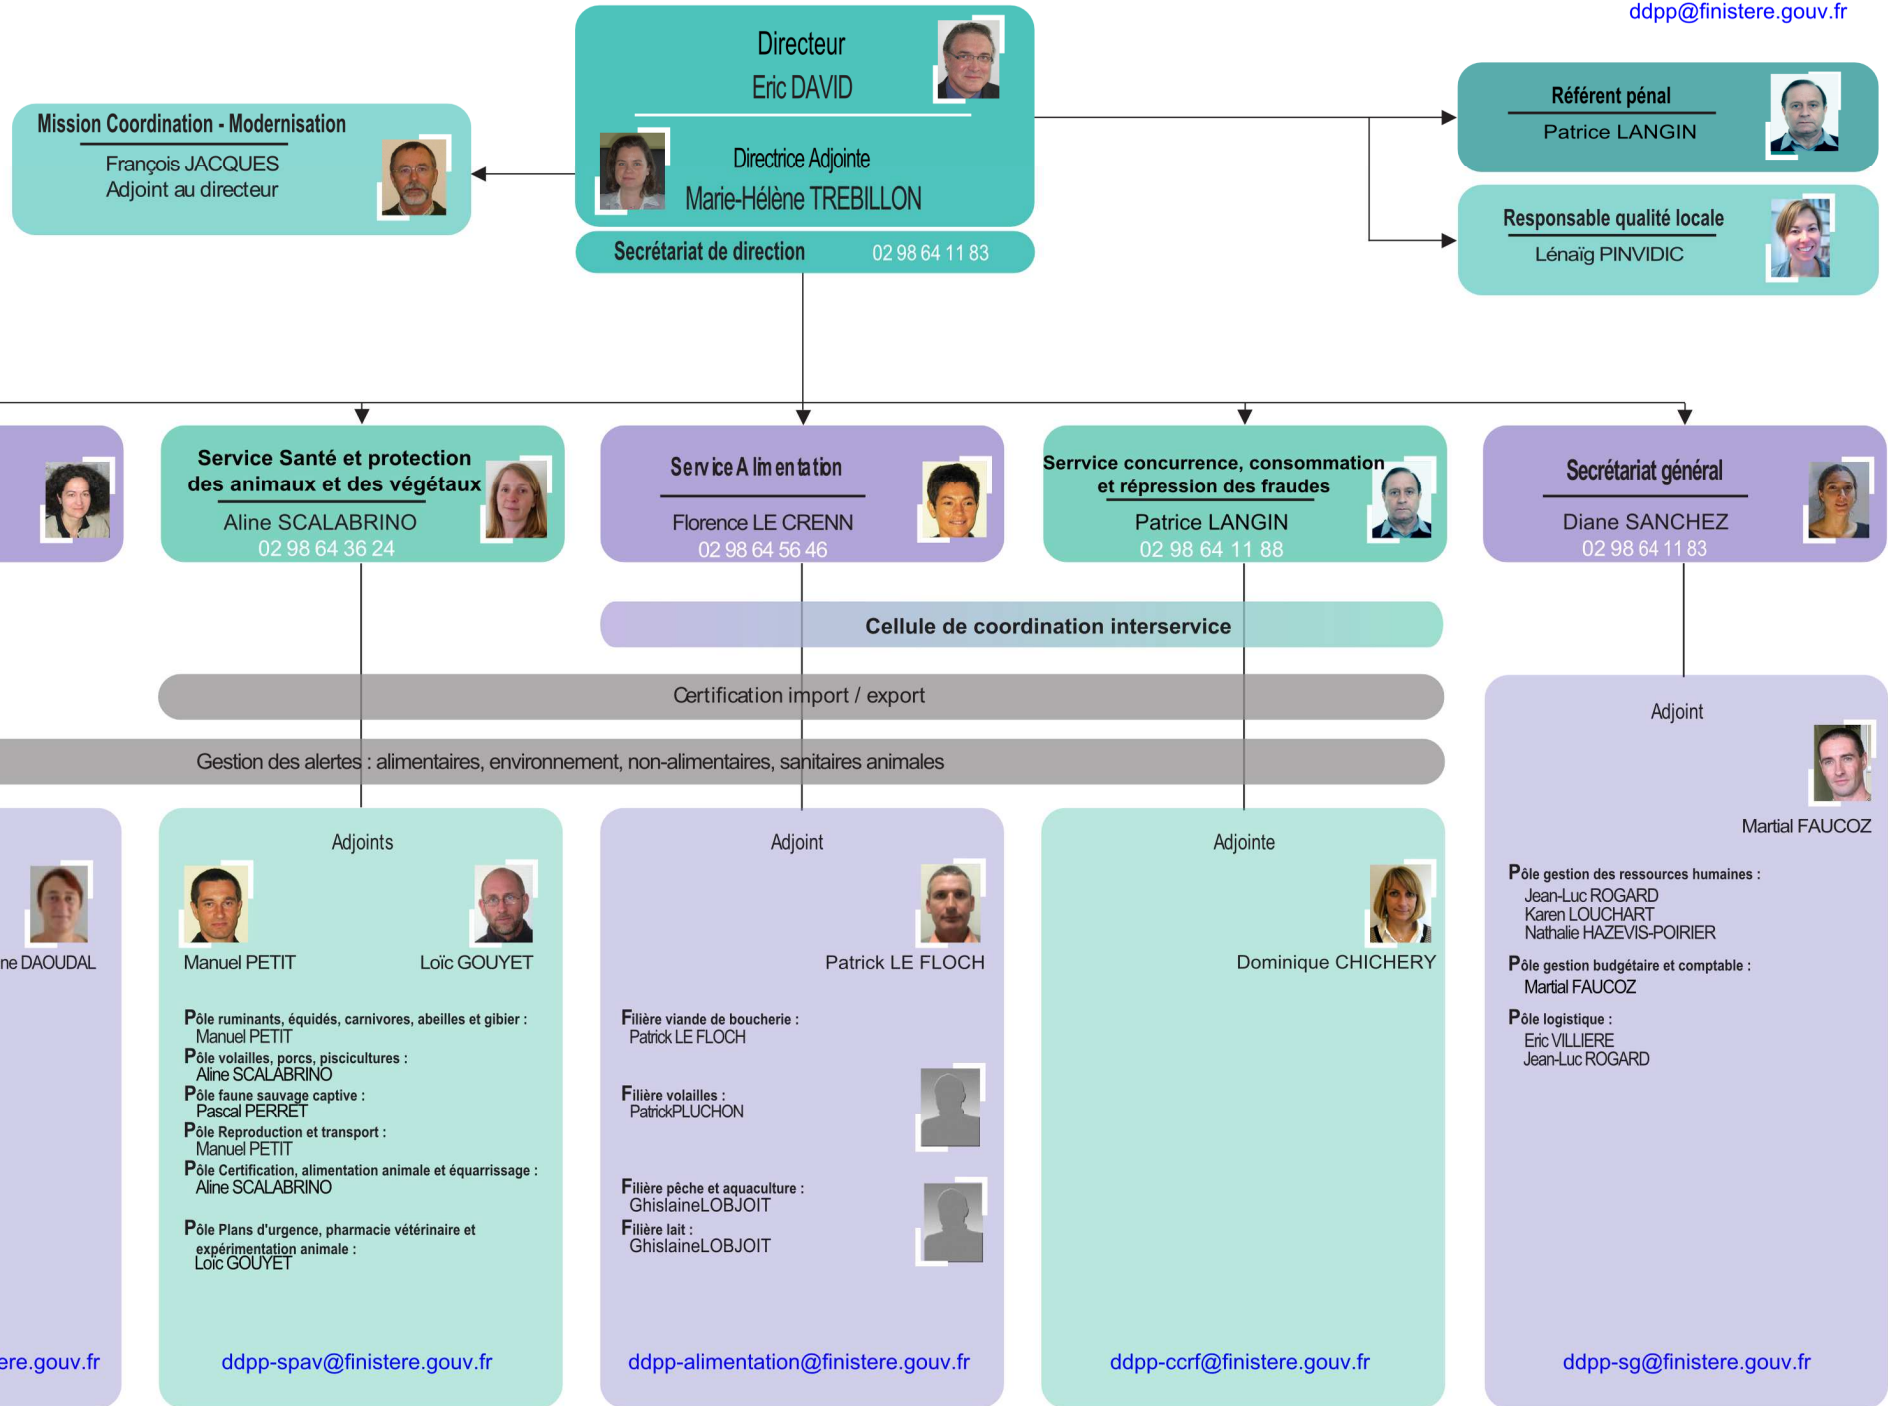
ddpp@finistere.gouv.fr

Directeur
Eric DAVID

Directrice Adjointe
Marie-Hélène TREBILLON

Secrétariat de direction 02 98 64 11 83

Mission Coordination - Modernisation
François JACQUES
Adjoint au directeur

Référent pénal
Patrice LANGIN

Responsable qualité locale
Lénaïg PINVIDIC

Service Santé et protection des animaux et des végétaux
Aline SCALABRINO
02 98 64 36 24

Service Alimentation
Florence LE CRENN
02 98 64 56 46

Service concurrence, consommation et répression des fraudes
Patrice LANGIN
02 98 64 11 88

Secrétariat général
Diane SANCHEZ
02 98 64 11 83

Cellule de coordination interservice

Certification import / export

Gestion des alertes : alimentaires, environnement, non-alimentaires, sanitaires animales

ne DAOUDAL

ere.gouv.fr

Adjoints
Manuel PETIT
Loïc GOUYET

Pôle ruminants, équidés, carnivores, abeilles et gibier :
Manuel PETIT
Pôle volailles, porcs, piscicultures :
Aline SCALABRINO
Pôle faune sauvage captive :
Pascal PERRET
Pôle Reproduction et transport :
Manuel PETIT
Pôle Certification, alimentation animale et équarrissage :
Aline SCALABRINO

Pôle Plans d'urgence, pharmacie vétérinaire et expérimentation animale :
Loïc GOUYET

ddpp-spav@finistere.gouv.fr

Adjoint
Patrick LE FLOCH

Filière viande de boucherie :
Patrick LE FLOCH

Filière volailles :
PatrickPLUCHON

Filière pêche et aquaculture :
GhislaineLOBJOIT
Filière lait :
GhislaineLOBJOIT

ddpp-alimentation@finistere.gouv.fr

Adjointe
Dominique CHICHERY

ddpp-ccrf@finistere.gouv.fr

Adjoint
Martial FAUCOZ

Pôle gestion des ressources humaines :
Jean-Luc ROGARD
Karen LOUCHART
Nathalie HAZEVIS-POIRIER
Pôle gestion budgétaire et comptable :
Martial FAUCOZ
Pôle logistique :
Eric VILLIERE
Jean-Luc ROGARD

ddpp-sg@finistere.gouv.fr